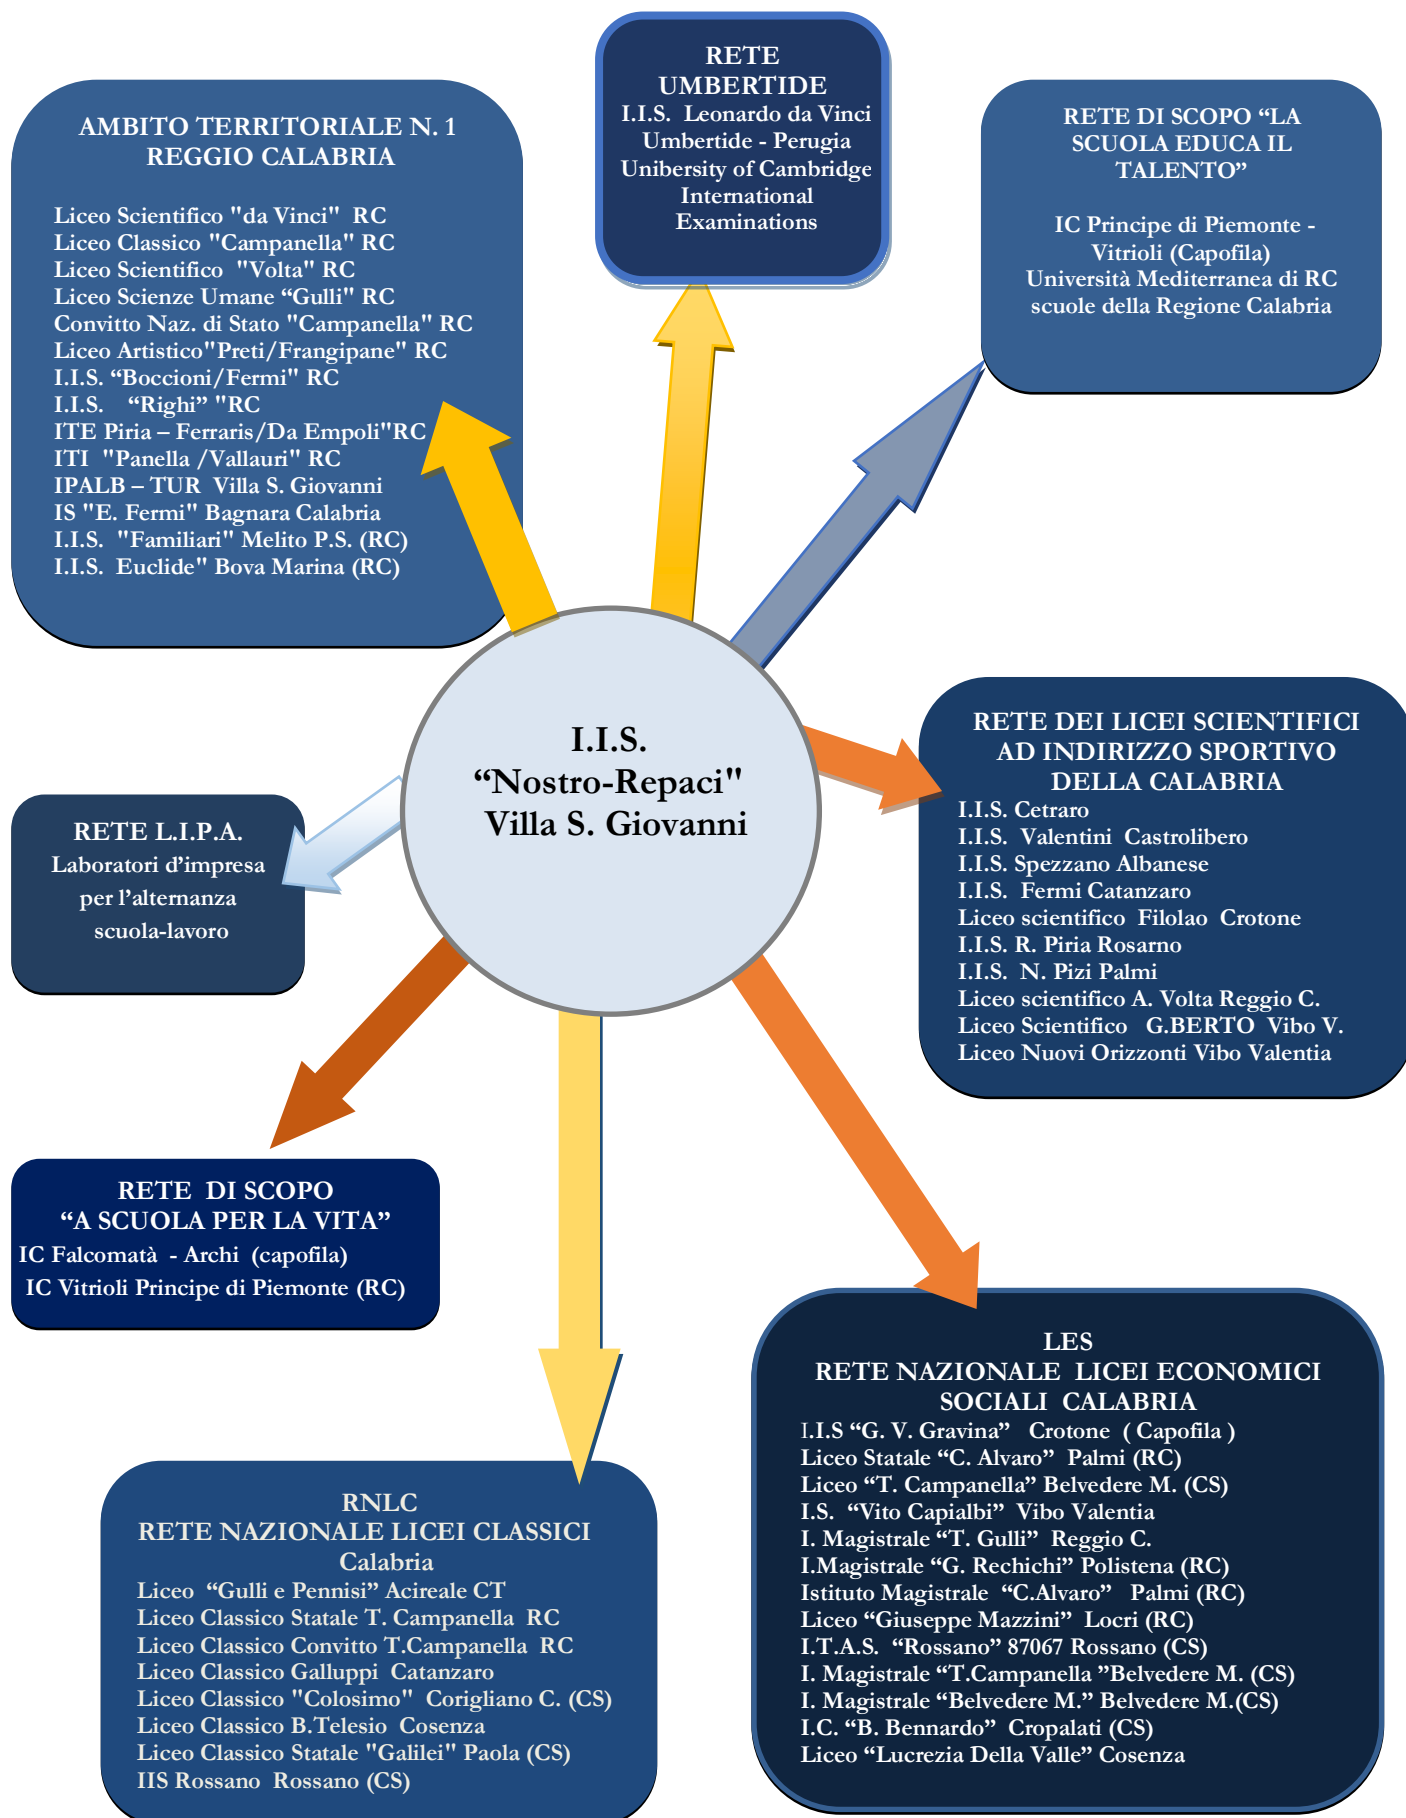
AMBITO TERRITORIALE N. 1
REGGIO CALABRIA

Liceo Scientifico "da Vinci" RC
Liceo Classico "Campanella" RC
Liceo Scientifico "Volta" RC
Liceo Scienze Umane “Gulli" RC
Convitto Naz. di Stato "Campanella" RC
Liceo Artistico"Preti/Frangipane" RC
I.I.S. “Boccioni/Fermi" RC
I.I.S. “Righi” "RC
ITE Piria – Ferraris/Da Empoli"RC
ITI "Panella /Vallauri" RC
IPALB – TUR Villa S. Giovanni
IS "E. Fermi" Bagnara Calabria
I.I.S. "Familiari" Melito P.S. (RC)
I.I.S. Euclide" Bova Marina (RC)

RETE
UMBERTIDE
I.I.S. Leonardo da Vinci
Umbertide - Perugia
Unibersity of Cambridge
International
Examinations

RETE DI SCOPO “LA SCUOLA EDUCA IL TALENTO”

IC Principe di Piemonte - Vitrioli (Capofila)
Università Mediterranea di RC
scuole della Regione Calabria

I.I.S.
“Nostro-Repaci"
Villa S. Giovanni

RETE DEI LICEI SCIENTIFICI AD INDIRIZZO SPORTIVO DELLA CALABRIA
I.I.S. Cetraro
I.I.S. Valentini Castrolibero
I.I.S. Spezzano Albanese
I.I.S. Fermi Catanzaro
Liceo scientifico Filolao Crotone
I.I.S. R. Piria Rosarno
I.I.S. N. Pizi Palmi
Liceo scientifico A. Volta Reggio C.
Liceo Scientifico G.BERTO Vibo V.
Liceo Nuovi Orizzonti Vibo Valentia

RETE L.I.P.A.
Laboratori d’impresa per l’alternanza scuola-lavoro

RETE DI SCOPO
“A SCUOLA PER LA VITA”
IC Falcomatà - Archi (capofila)
IC Vitrioli Principe di Piemonte (RC)

LES
RETE NAZIONALE LICEI ECONOMICI SOCIALI CALABRIA
I.I.S “G. V. Gravina” Crotone ( Capofila )
Liceo Statale “C. Alvaro” Palmi (RC)
Liceo “T. Campanella” Belvedere M. (CS)
I.S. “Vito Capialbi” Vibo Valentia
I. Magistrale “T. Gulli” Reggio C.
I.Magistrale “G. Rechichi” Polistena (RC)
Istituto Magistrale “C.Alvaro” Palmi (RC)
Liceo “Giuseppe Mazzini” Locri (RC)
I.T.A.S. “Rossano” 87067 Rossano (CS)
I. Magistrale “T.Campanella ”Belvedere M. (CS)
I. Magistrale “Belvedere M.” Belvedere M.(CS)
I.C. “B. Bennardo” Cropalati (CS)
Liceo “Lucrezia Della Valle” Cosenza

RNLC
RETE NAZIONALE LICEI CLASSICI
Calabria
Liceo “Gulli e Pennisi” Acireale CT
Liceo Classico Statale T. Campanella RC
Liceo Classico Convitto T.Campanella RC
Liceo Classico Galluppi Catanzaro
Liceo Classico "Colosimo" Corigliano C. (CS)
Liceo Classico B.Telesio Cosenza
Liceo Classico Statale "Galilei" Paola (CS)
IIS Rossano Rossano (CS)